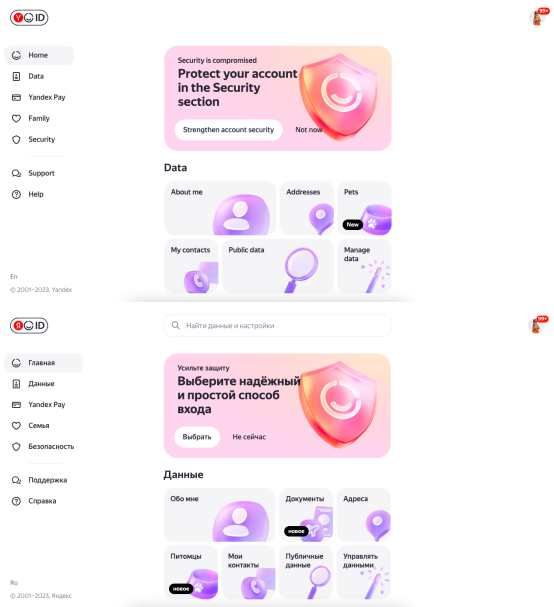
Y ID

99+

Home
Data
Yandex Pay
Family
Security

Support
Help

En
© 2001–2023, Yandex

Security is compromised
Protect your account in the Security section

Strengthen account security
Not now

Data

About me
Addresses
Pets
New
My contacts
Public data
Manage data

Я ID

Найти данные и настройки

99+

Главная
Данные
Yandex Pay
Семья
Безопасность

Поддержка
Справка

Ru
© 2001–2023, Яндекс

Усильте защиту
Выберите надёжный и простой способ входа

Выбрать
Не сейчас

Данные

Обо мне
Документы
новое
Адреса
Питомцы
новое
Мои контакты
Публичные данные
Управлять данными